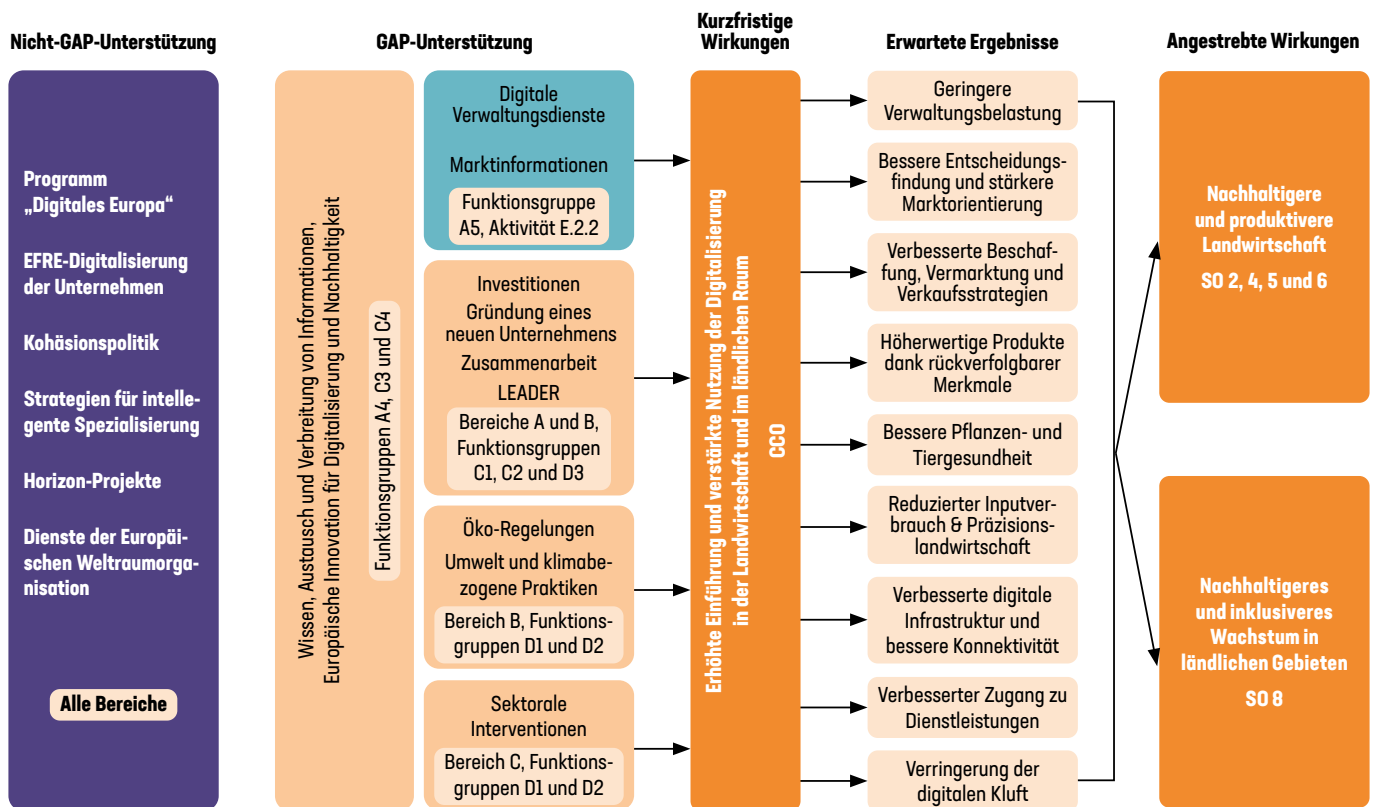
Nicht-GAP-Unterstützung

GAP-Unterstützung

Kurzfristige Wirkungen

Erwartete Ergebnisse

Angestrebte Wirkungen

Programm „Digitales Europa“

EFRE-Digitalisierung der Unternehmen

Kohäsionspolitik

Strategien für intelligente Spezialisierung

Horizon-Projekte

Dienste der Europäischen Weltraumorganisation

Alle Bereiche

Wissen, Austausch und Verbreitung von Informationen, Europäische Innovation für Digitalisierung und Nachhaltigkeit

Funktionsgruppen A4, C3 und C4

Digitale Verwaltungsdienste

Marktinformationen

Funktionsgruppe A5, Aktivität E.2.2

Investitionen

Gründung eines neuen Unternehmens

Zusammenarbeit

LEADER

Bereiche A und B, Funktionsgruppen C1, C2 und D3

Öko-Regelungen

Umwelt und klimabezogene Praktiken

Bereich B, Funktionsgruppen D1 und D2

Sektorale Interventionen

Bereich C, Funktionsgruppen D1 und D2

Erhöhte Einführung und verstärkte Nutzung der Digitalisierung in der Landwirtschaft und im ländlichen Raum

CCO

Geringere Verwaltungsbelastung

Bessere Entscheidungsfindung und stärkere Marktorientierung

Verbesserte Beschaffung, Vermarktung und Verkaufsstrategien

Höherwertige Produkte dank rückverfolgbarer Merkmale

Bessere Pflanzen- und Tiergesundheit

Reduzierter Inputverbrauch & Präzisionslandwirtschaft

Verbesserte digitale Infrastruktur und bessere Konnektivität

Verbesserter Zugang zu Dienstleistungen

Verringerung der digitalen Kluft

Nachhaltigere und produktivere Landwirtschaft

SO 2, 4, 5 und 6

Nachhaltigeres und inklusiveres Wachstum in ländlichen Gebieten

SO 8